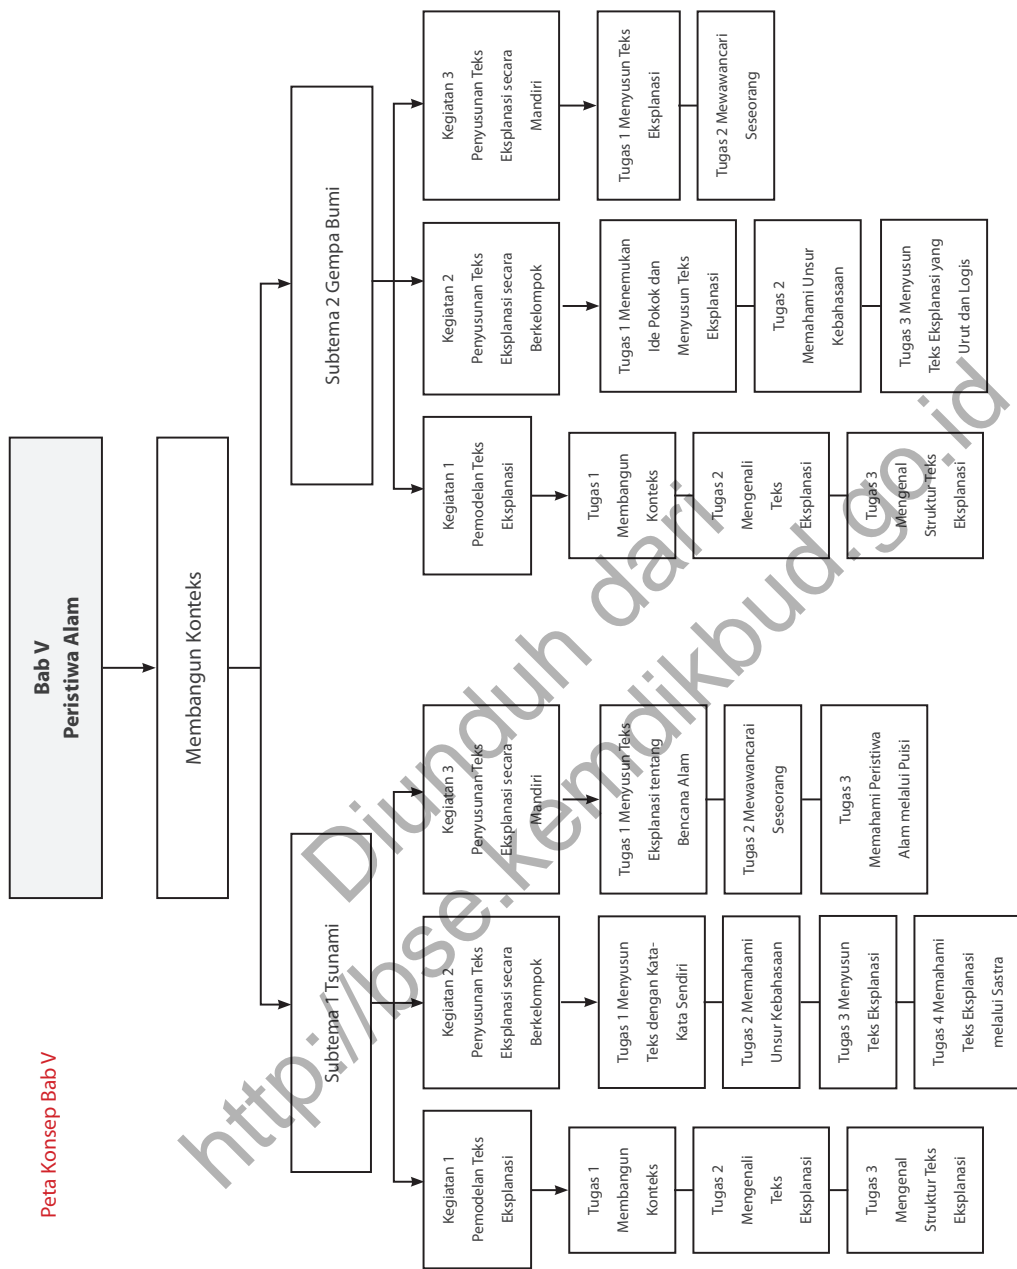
Peta Konsep Bab V

Bab V
Peristiwa Alam

Membangun Konteks

Subtema 1 Tsunami

Kegiatan 1 Pemodelan Teks Eksplanasi

Tugas 1 Membangun Konteks

Tugas 2 Mengenali Teks Eksplanasi

Tugas 3 Mengenal Struktur Teks Eksplanasi

Kegiatan 2 Penyusunan Teks Eksplanasi secara Berkelompok

Tugas 1 Menyusun Teks dengan Kata-Kata Sendiri

Tugas 2 Memahami Unsur Kebahasaan

Tugas 3 Menyusun Teks Eksplanasi

Tugas 4 Memahami Teks Eksplanasi melalui Sastra

Kegiatan 3 Penyusunan Teks Eksplanasi secara Mandiri

Tugas 1 Menyusun Teks Eksplanasi tentang Bencana Alam

Tugas 2 Mewawancarai Seseorang

Tugas 3 Memahami Peristiwa Alam melalui Puisi

Subtema 2 Gempa Bumi

Kegiatan 1 Pemodelan Teks Eksplanasi

Tugas 1 Membangun Konteks

Tugas 2 Mengenali Teks Eksplanasi

Tugas 3 Mengenal Struktur Teks Eksplanasi

Kegiatan 2 Penyusunan Teks Eksplanasi secara Berkelompok

Tugas 1 Menemukan Ide Pokok dan Menyusun Teks Eksplanasi

Tugas 2 Memahami Unsur Kebahasaan

Tugas 3 Menyusun Teks Eksplanasi yang Urut dan Logis

Kegiatan 3 Penyusunan Teks Eksplanasi secara Mandiri

Tugas 1 Menyusun Teks Eksplanasi

Tugas 2 Mewawancari Seseorang

Diunduh dari http://bse.kemdikbud.go.id